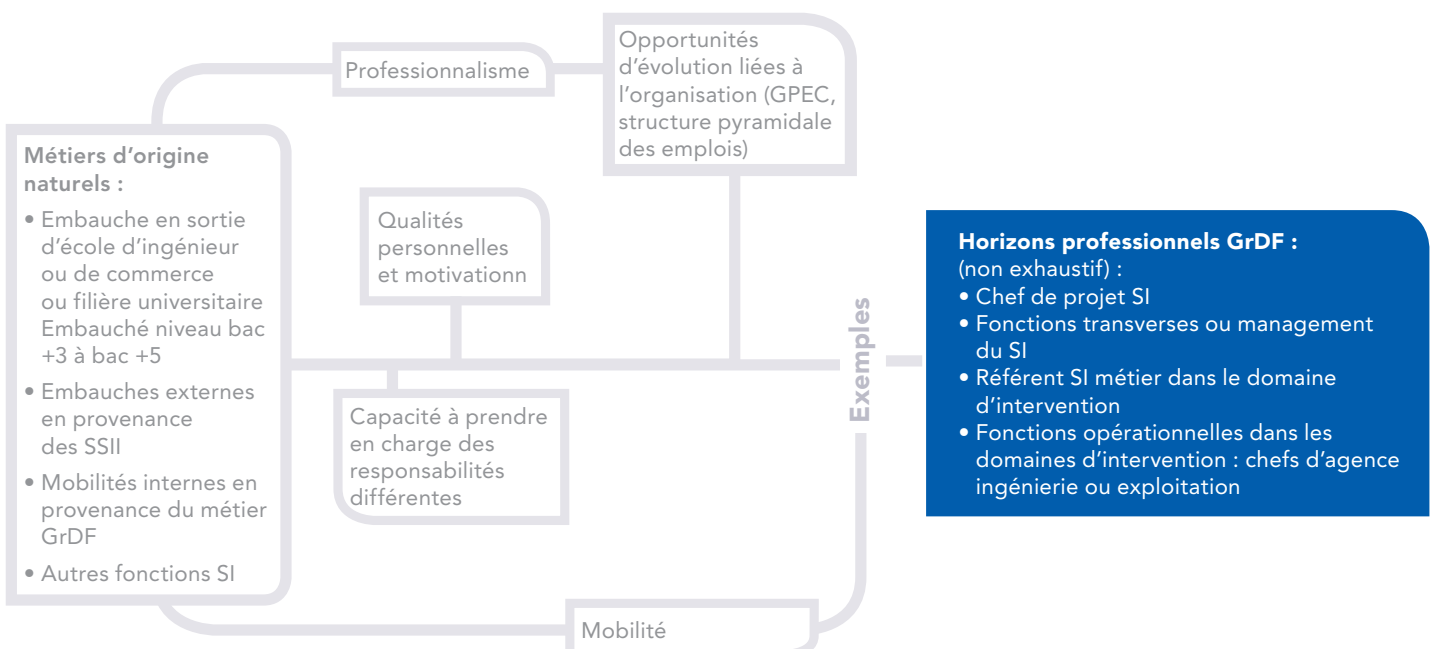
Professionnalisme

Opportunités d'évolution liées à l'organisation (GPEC, structure pyramidale des emplois)

Métiers d'origine naturels :
• Embauche en sortie d'école d'ingénieur ou de commerce ou filière universitaire Embauché niveau bac +3 à bac +5
• Embauches externes en provenance des SSII
• Mobilités internes en provenance du métier GrDF
• Autres fonctions SI

Qualités personnelles et motivationn

Capacité à prendre en charge des responsabilités différentes

Exemples

Horizons professionnels GrDF :
(non exhaustif) :
• Chef de projet SI
• Fonctions transverses ou management du SI
• Référent SI métier dans le domaine d'intervention
• Fonctions opérationnelles dans les domaines d'intervention : chefs d'agence ingénierie ou exploitation

Mobilité